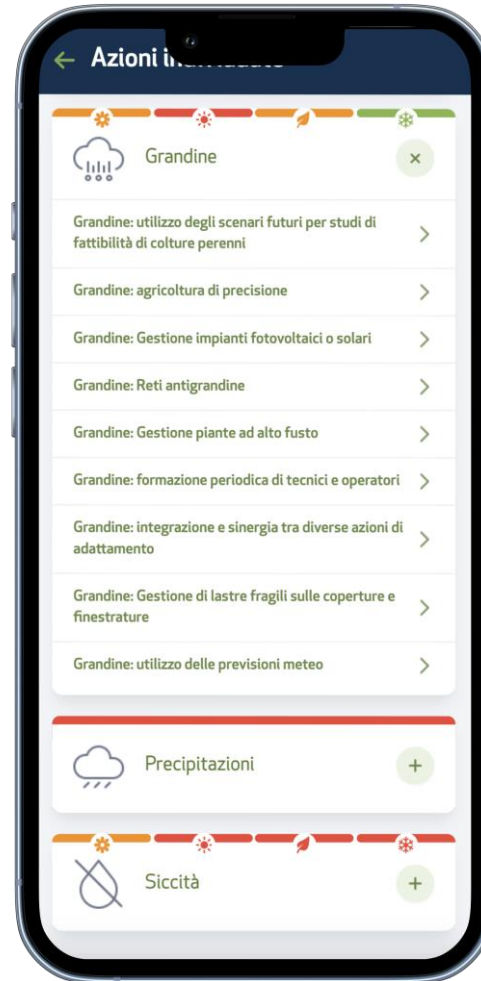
← Azioni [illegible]

Grandine ×

Grandine: utilizzo degli scenari futuri per studi di fattibilità di colture perenni >

Grandine: agricoltura di precisione >

Grandine: Gestione impianti fotovoltaici o solari >

Grandine: Reti antigrandine >

Grandine: Gestione piante ad alto fusto >

Grandine: formazione periodica di tecnici e operatori >

Grandine: integrazione e sinergia tra diverse azioni di adattamento >

Grandine: Gestione di lastre fragili sulle coperture e finestrature >

Grandine: utilizzo delle previsioni meteo >

Precipitazioni +

Siccità +